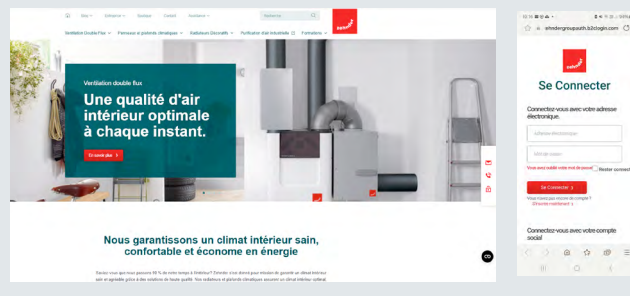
Ventilation double flux

Une qualité d'air intérieur optimale à chaque instant.

En savoir plus

Nous garantissons un climat intérieur sain, confortable et économe en énergie

Ventilation Double Flux | Panneaux et plafonds climatiques | Radiateurs Décoratifs | Purificateur d'air industriel | Formations

Se Connecter

Connectez-vous avec votre adresse électronique.

Adresse électronique

Mot de passe

Vous avez oublié votre mot de passe?

Rester connecté

Se Connecter

Connectez-vous avec votre compte social

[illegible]